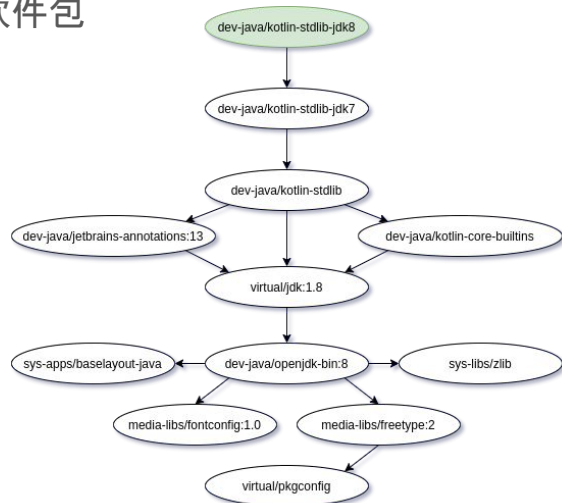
软件包

dev-java/kotlin-stdlib-jdk8

dev-java/kotlin-stdlib-jdk7

dev-java/kotlin-stdlib

dev-java/jetbrains-annotations:13

dev-java/kotlin-core-builtins

virtual/jdk:1.8

sys-apps/baselayout-java

dev-java/openjdk-bin:8

sys-libs/zlib

media-libs/fontconfig:1.0

media-libs/freetype:2

virtual/pkgconfig